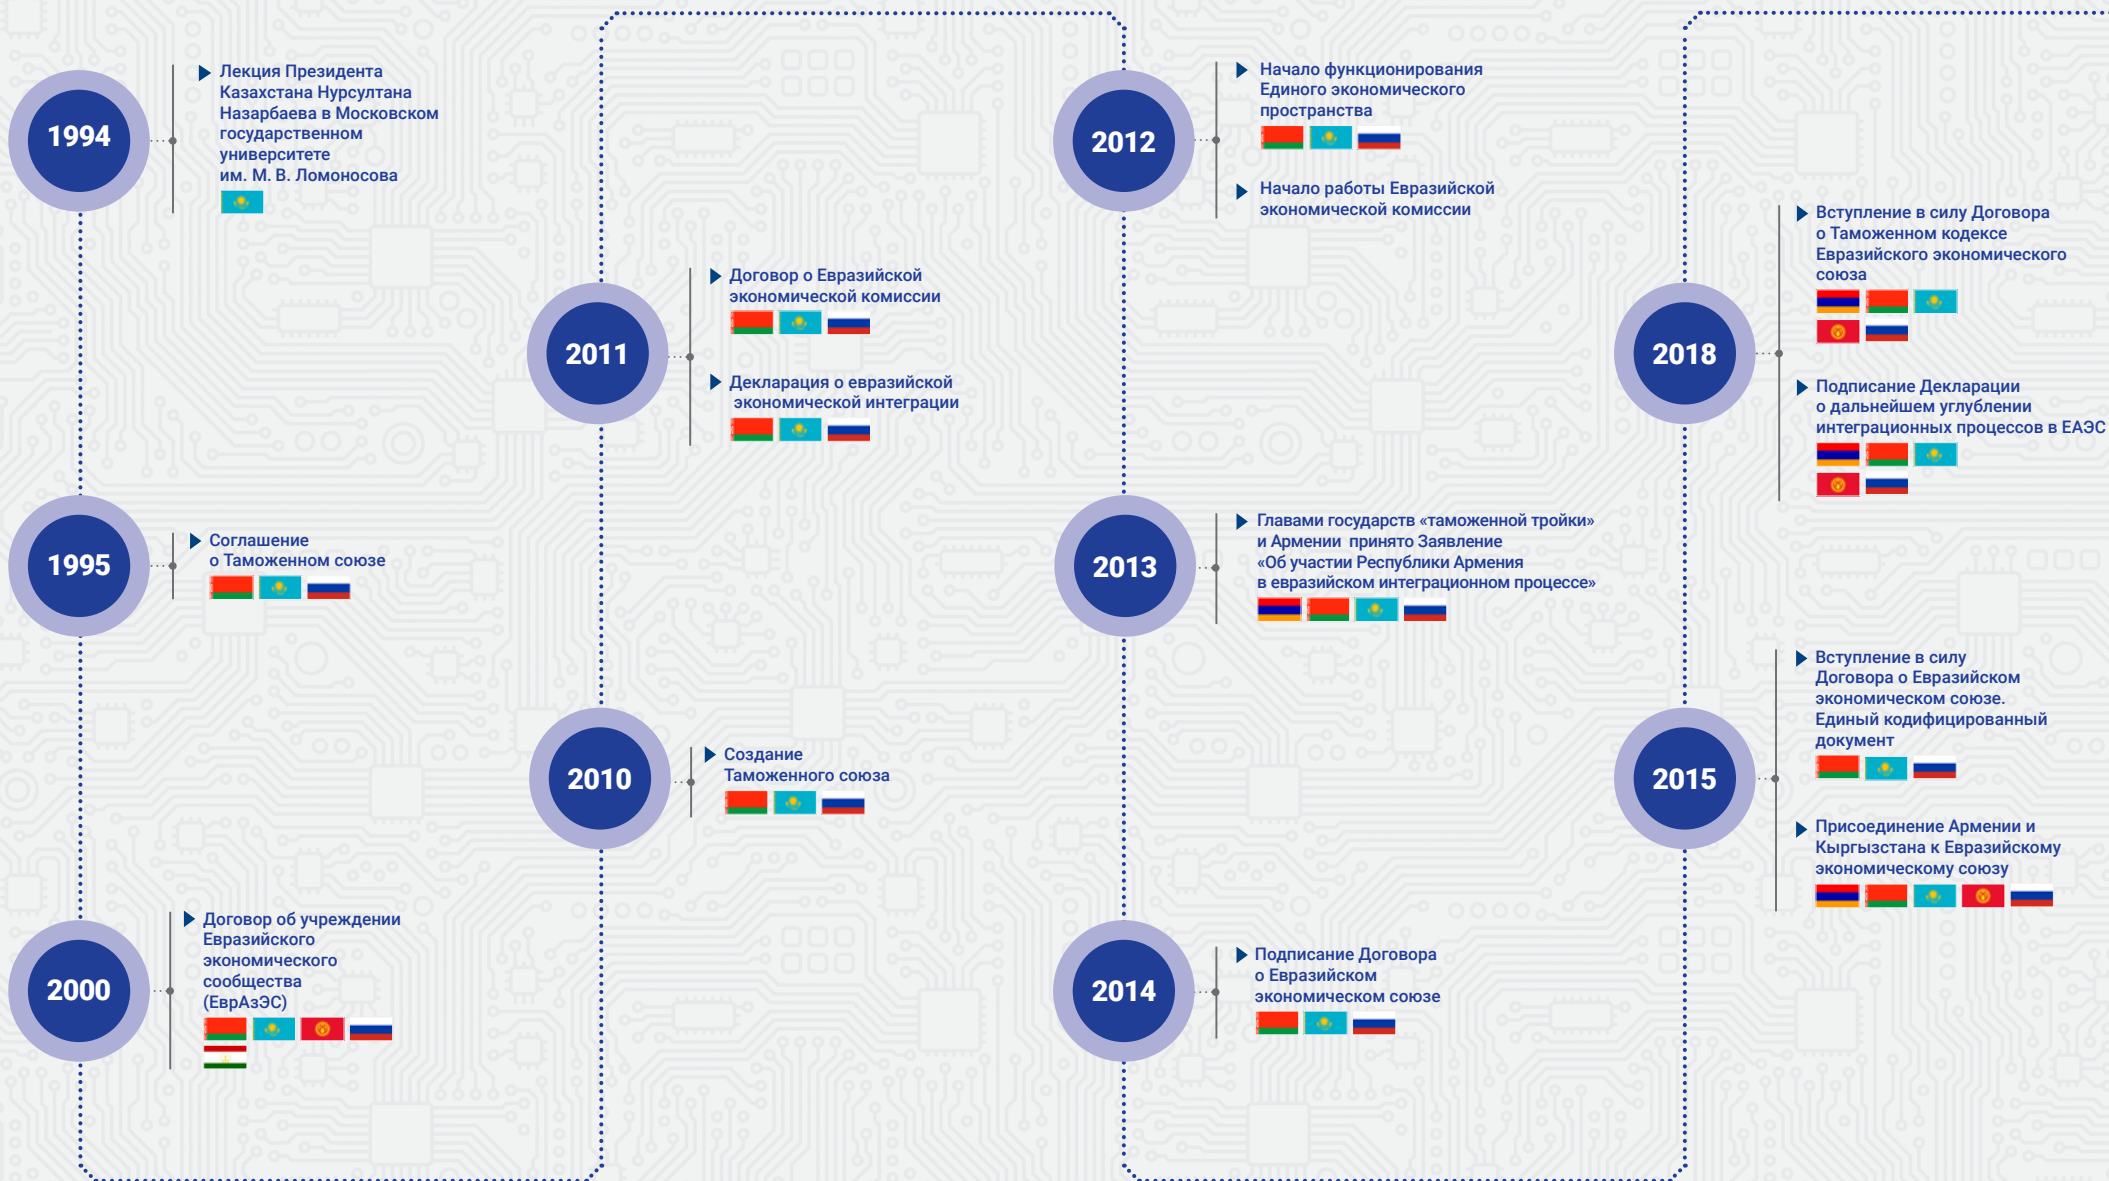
1994

Лекция Президента Казахстана Нурсултана Назарбаева в Московском государственном университете им. М. В. Ломоносова

1995

Соглашение о Таможенном союзе

2000

Договор об учреждении Евразийского экономического сообщества (ЕврАзЭС)

2011

Договор о Евразийской экономической комиссии

Декларация о евразийской экономической интеграции

2010

Создание Таможенного союза

2012

Начало функционирования Единого экономического пространства

Начало работы Евразийской экономической комиссии

2013

Главами государств «таможенной тройки» и Армении принято Заявление «Об участии Республики Армения в евразийском интеграционном процессе»

2014

Подписание Договора о Евразийском экономическом союзе

2018

Вступление в силу Договора о Таможенном кодексе Евразийского экономического союза

Подписание Декларации о дальнейшем углублении интеграционных процессов в ЕАЭС

2015

Вступление в силу Договора о Евразийском экономическом союзе. Единый кодифицированный документ

Присоединение Армении и Кыргызстана к Евразийскому экономическому союзу